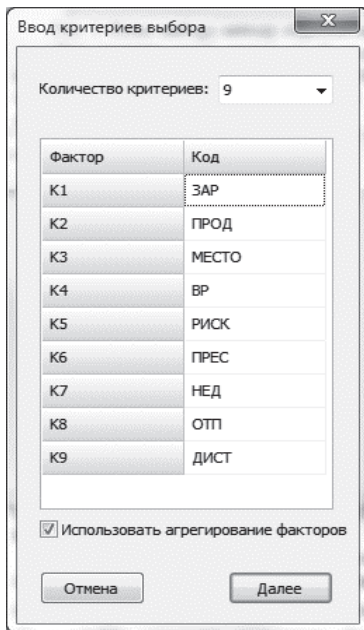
Ввод критериев выбора

Количество критериев: 9

| Фактор | Код |
|---|---|
| K1 | ЗАР |
| K2 | ПРОД |
| K3 | МЕСТО |
| K4 | ВР |
| K5 | РИСК |
| K6 | ПРЕС |
| K7 | НЕД |
| K8 | ОТП |
| K9 | ДИСТ |

Использовать агрегирование факторов

Отмена

Далее